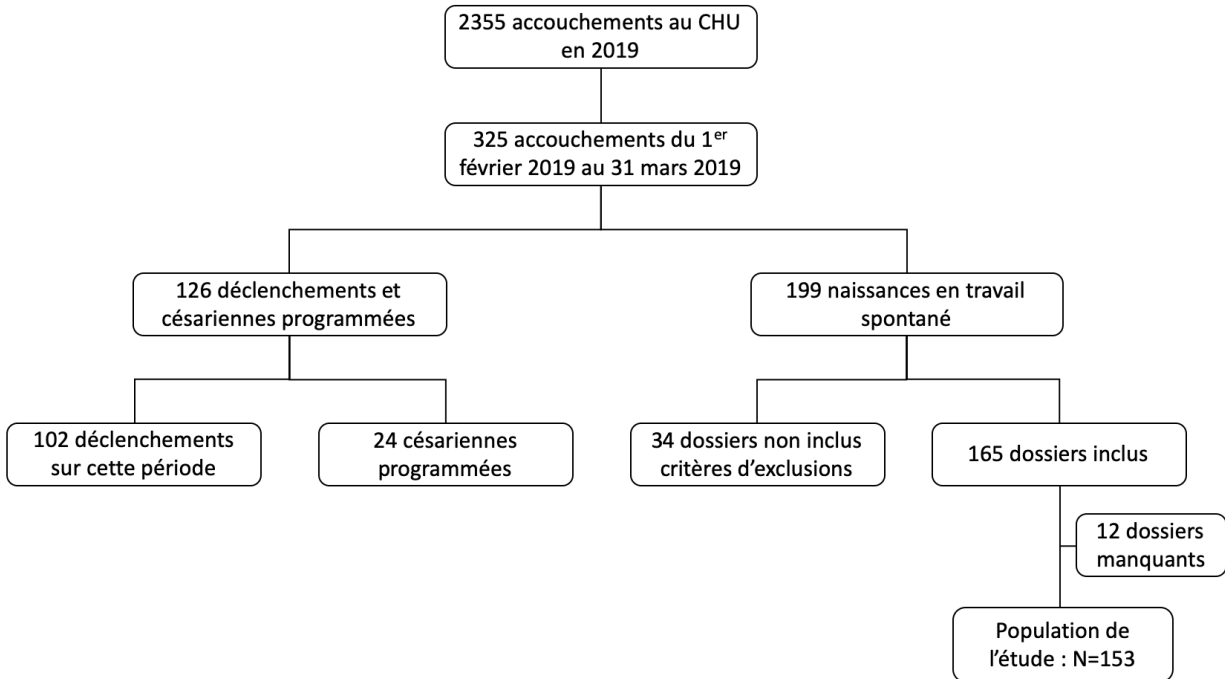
2355 accouchements au CHU en 2019

325 accouchements du 1$^{er}$ février 2019 au 31 mars 2019

126 déclenchements et césariennes programmées

199 naissances en travail spontané

102 déclenchements sur cette période

24 césariennes programmées

34 dossiers non inclus critères d'exclusions

165 dossiers inclus

12 dossiers manquants

Population de l'étude : N=153